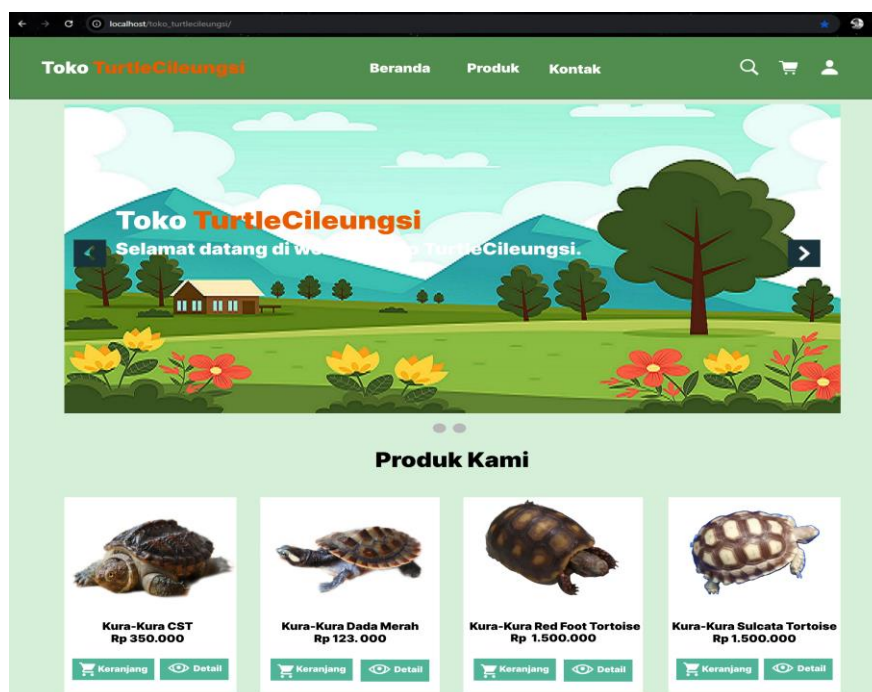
localhost/toko_turtlecileungsi/

Toko TurtleCileungsi

Beranda Produk Kontak

Toko TurtleCileungsi

Selamat datang di we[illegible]TurtleCileungsi.

Produk Kami

Kura-Kura CST
Rp 350.000
Keranjang Detail

Kura-Kura Dada Merah
Rp 123.000
Keranjang Detail

Kura-Kura Red Foot Tortoise
Rp 1.500.000
Keranjang Detail

Kura-Kura Sulcata Tortoise
Rp 1.500.000
Keranjang Detail